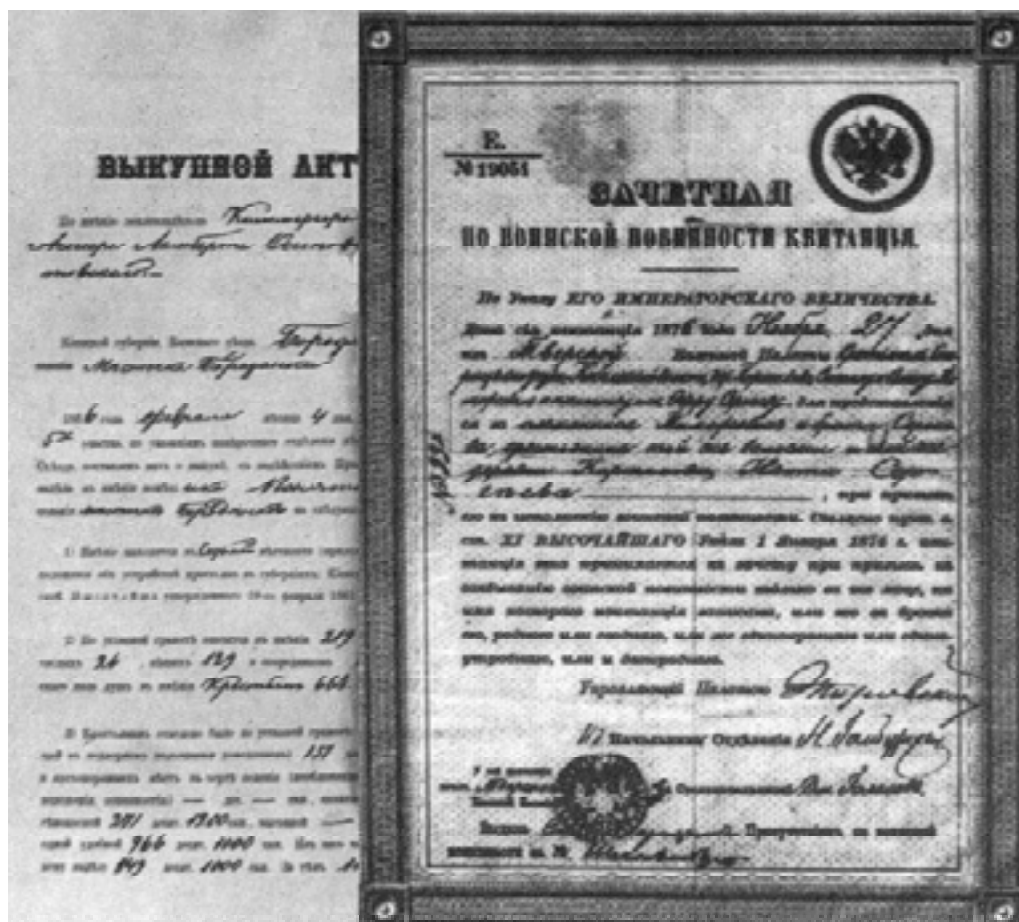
ВЫКУПНОЙ АКТ

По имѣнію помѣщицы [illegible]

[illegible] губерніи, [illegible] уѣзда. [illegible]

1866 года февраля мѣсяца 4 дня

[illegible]

1) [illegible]

2) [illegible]

3) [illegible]

Е.
№19051

ЗАЧЕТНАЯ
ПО ВОИНСКОЙ ПОВИННОСТИ КВИТАНЦІЯ.

По Указу ЕГО ИМПЕРАТОРСКАГО ВЕЛИЧЕСТВА.

Дана сія квитанція 1876 года Ноября 27 дня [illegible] Тверской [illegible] Палаты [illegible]

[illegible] Сергеева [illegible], при принятіи его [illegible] ст. XI ВЫСОЧАЙШАГО Указа 1 Января 1874 г. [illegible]

Управляющій Палатою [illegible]

И. д. Начальника Отдѣленія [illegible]

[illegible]

Выдана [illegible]